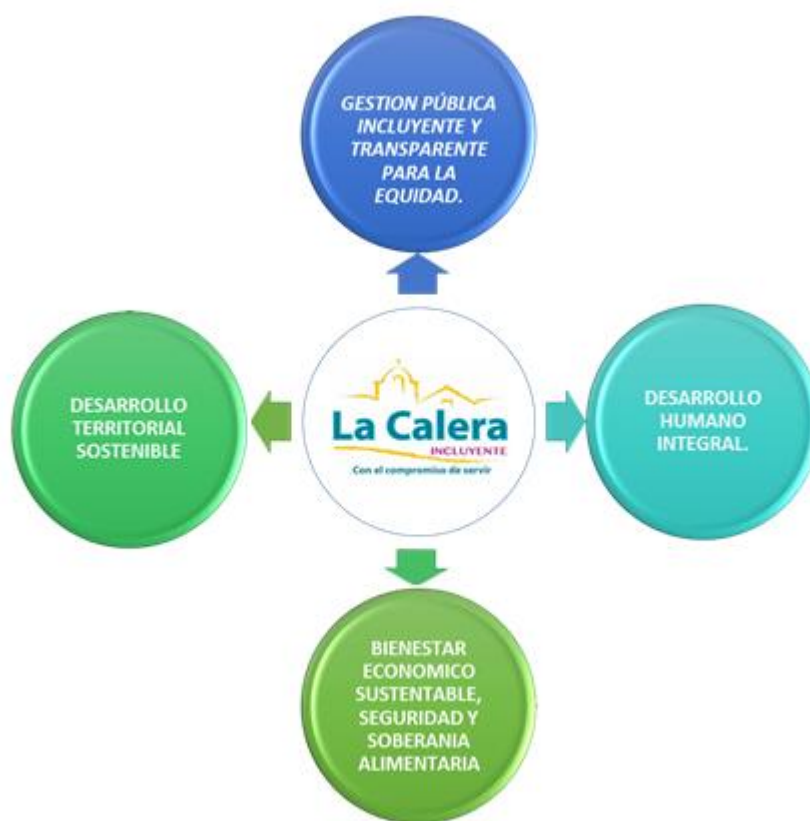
GESTION PÚBLICA INCLUYENTE Y TRANSPARENTE PARA LA EQUIDAD.

DESARROLLO TERRITORIAL SOSTENIBLE

La Calera
INCLUYENTE
Con el compromiso de servir

DESARROLLO HUMANO INTEGRAL.

BIENESTAR ECONOMICO SUSTENTABLE, SEGURIDAD Y SOBERANIA ALIMENTARIA